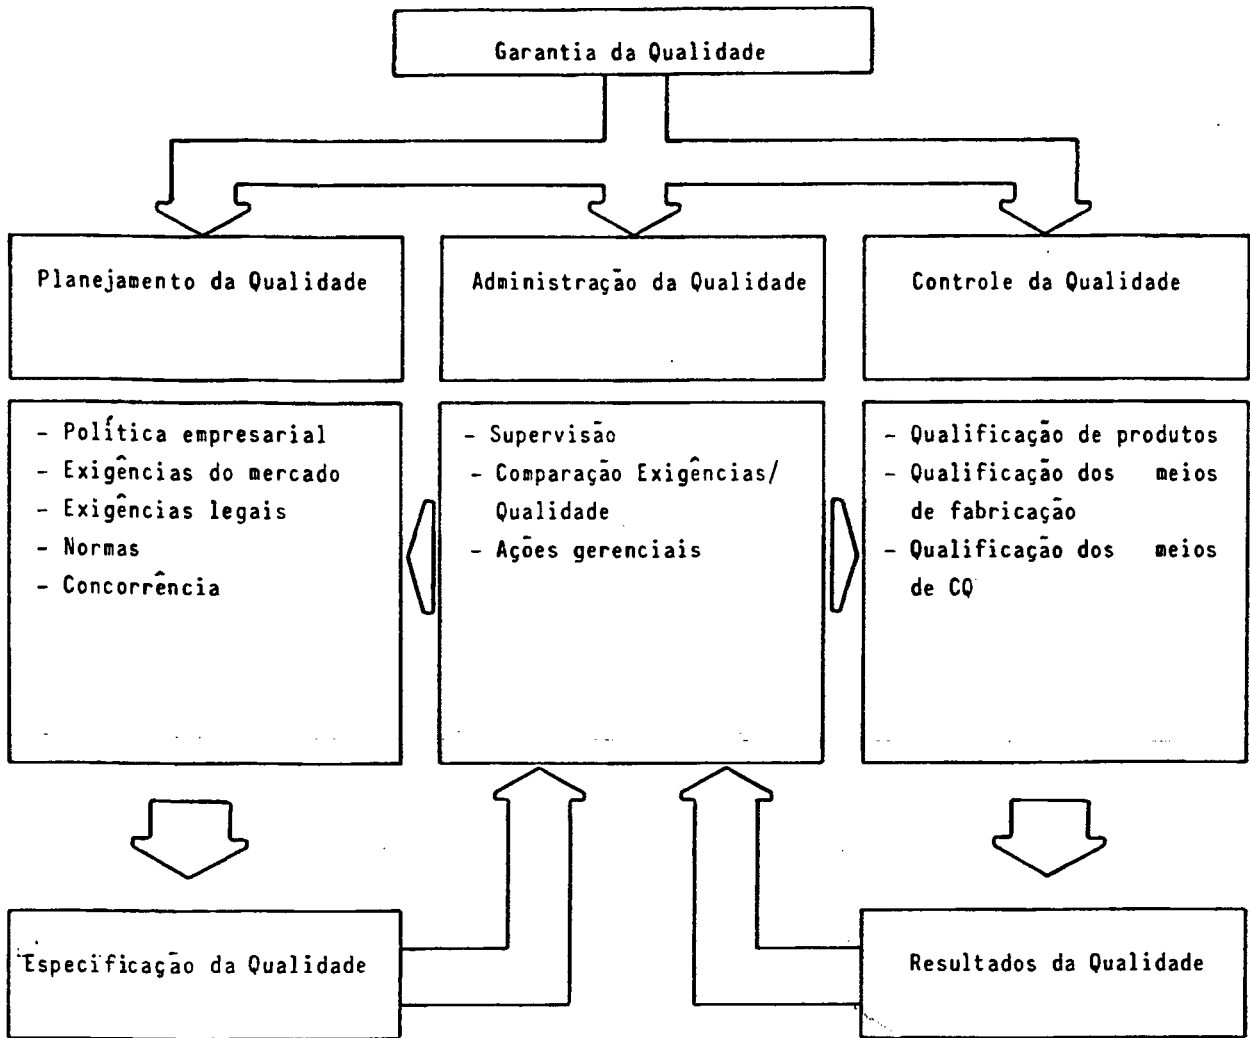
Garantia da Qualidade

Planejamento da Qualidade

Administração da Qualidade

Controle da Qualidade

- Política empresarial
- Exigências do mercado
- Exigências legais
- Normas
- Concorrência

- Supervisão
- Comparação Exigências/ Qualidade
- Ações gerenciais

- Qualificação de produtos
- Qualificação dos meios de fabricação
- Qualificação dos meios de CQ

Especificação da Qualidade

Resultados da Qualidade